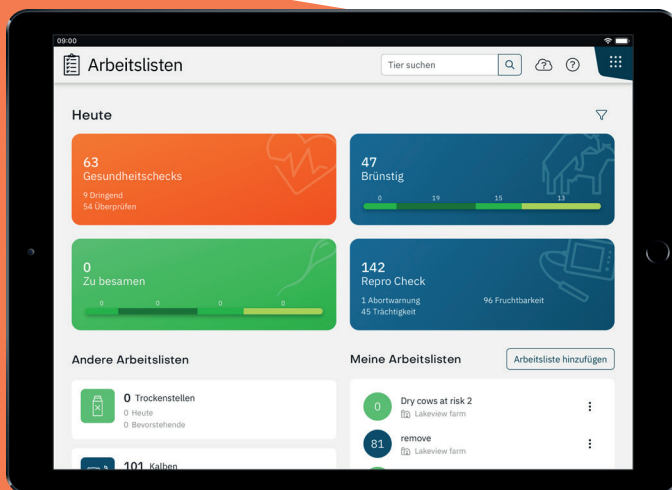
09:00

Arbeitslisten

Tier suchen

Heute

63
Gesundheitschecks
9 Dringend
54 Überprüfen

47
Brünstig
0 19 15 13

0
Zu besamen
0 0 0 0

142
Repro Check
1 Abortwarnung
45 Trächtigkeit
96 Fruchtbarkeit

Andere Arbeitslisten

0 Trockenstellen
0 Heute
0 Bevorstehende

101 Kalben

Meine Arbeitslisten

Arbeitsliste hinzufügen

0
Dry cows at risk 2
Lakeview farm

81
remove
Lakeview farm